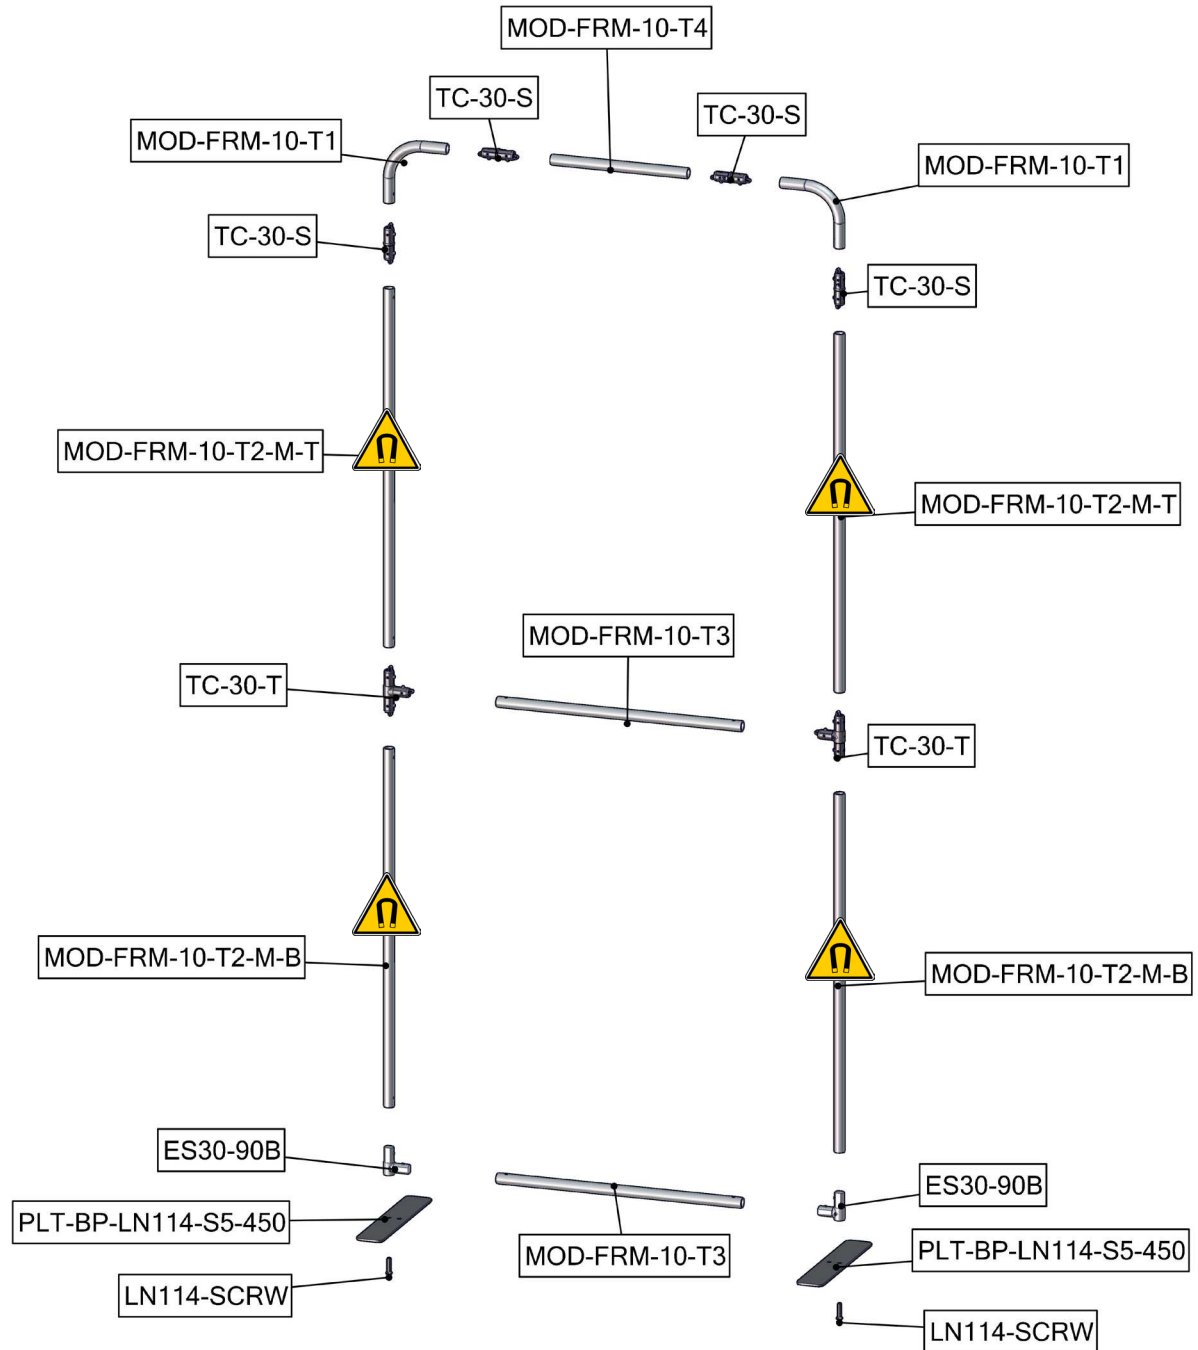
MOD-FRM-10-T4

TC-30-S

TC-30-S

MOD-FRM-10-T1

MOD-FRM-10-T1

TC-30-S

TC-30-S

MOD-FRM-10-T2-M-T

MOD-FRM-10-T2-M-T

MOD-FRM-10-T3

TC-30-T

TC-30-T

MOD-FRM-10-T2-M-B

MOD-FRM-10-T2-M-B

ES30-90B

ES30-90B

PLT-BP-LN114-S5-450

PLT-BP-LN114-S5-450

MOD-FRM-10-T3

LN114-SCRW

LN114-SCRW